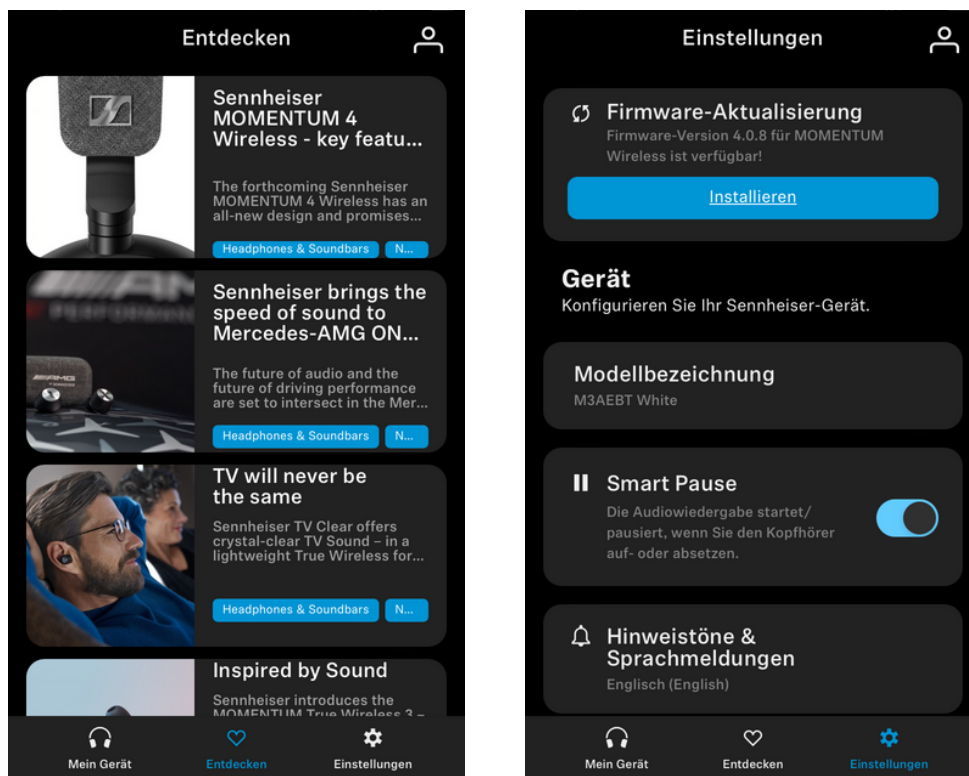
Entdecken

Sennheiser MOMENTUM 4 Wireless - key featu...

The forthcoming Sennheiser MOMENTUM 4 Wireless has an all-new design and promises...

Headphones & Soundbars N...

Sennheiser brings the speed of sound to Mercedes-AMG ON...

The future of audio and the future of driving performance are set to intersect in the Mer...

Headphones & Soundbars N...

TV will never be the same

Sennheiser TV Clear offers crystal-clear TV Sound – in a lightweight True Wireless for...

Headphones & Soundbars N...

Inspired by Sound

Sennheiser introduces the MOMENTUM True Wireless 3 –

Mein Gerät Entdecken Einstellungen

Einstellungen

Firmware-Aktualisierung

Firmware-Version 4.0.8 für MOMENTUM Wireless ist verfügbar!

Installieren

Gerät

Konfigurieren Sie Ihr Sennheiser-Gerät.

Modellbezeichnung

M3AEBT White

Smart Pause

Die Audiowiedergabe startet/pausiert, wenn Sie den Kopfhörer auf- oder absetzen.

Hinweistöne & Sprachmeldungen

Englisch (English)

Mein Gerät Entdecken Einstellungen